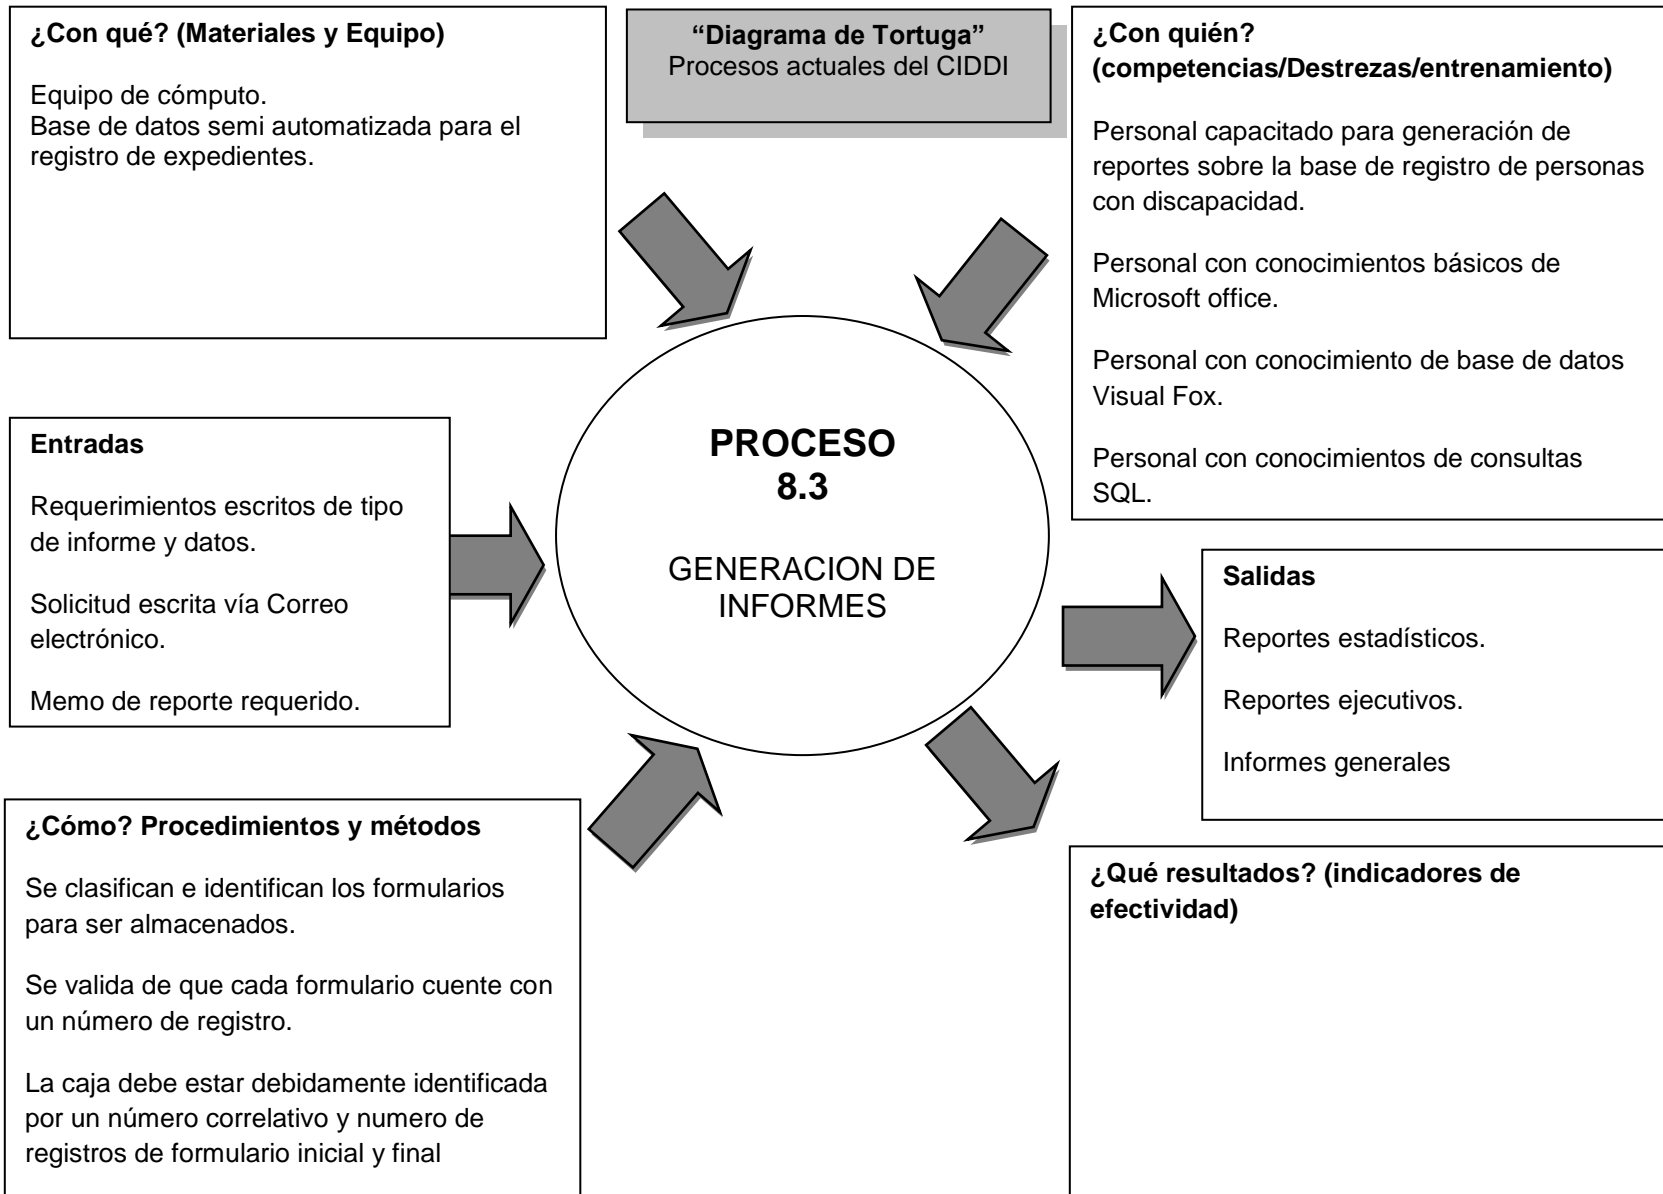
¿Con qué? (Materiales y Equipo)

Equipo de cómputo.
Base de datos semi automatizada para el registro de expedientes.

"Diagrama de Tortuga"
Procesos actuales del CIDDI

¿Con quién? (competencias/Destrezas/entrenamiento)

Personal capacitado para generación de reportes sobre la base de registro de personas con discapacidad.

Personal con conocimientos básicos de Microsoft office.

Personal con conocimiento de base de datos Visual Fox.

Personal con conocimientos de consultas SQL.

Entradas

Requerimientos escritos de tipo de informe y datos.

Solicitud escrita vía Correo electrónico.

Memo de reporte requerido.

PROCESO
8.3

GENERACION DE INFORMES

Salidas

Reportes estadísticos.

Reportes ejecutivos.

Informes generales

¿Cómo? Procedimientos y métodos

Se clasifican e identifican los formularios para ser almacenados.

Se valida de que cada formulario cuente con un número de registro.

La caja debe estar debidamente identificada por un número correlativo y numero de registros de formulario inicial y final

¿Qué resultados? (indicadores de efectividad)